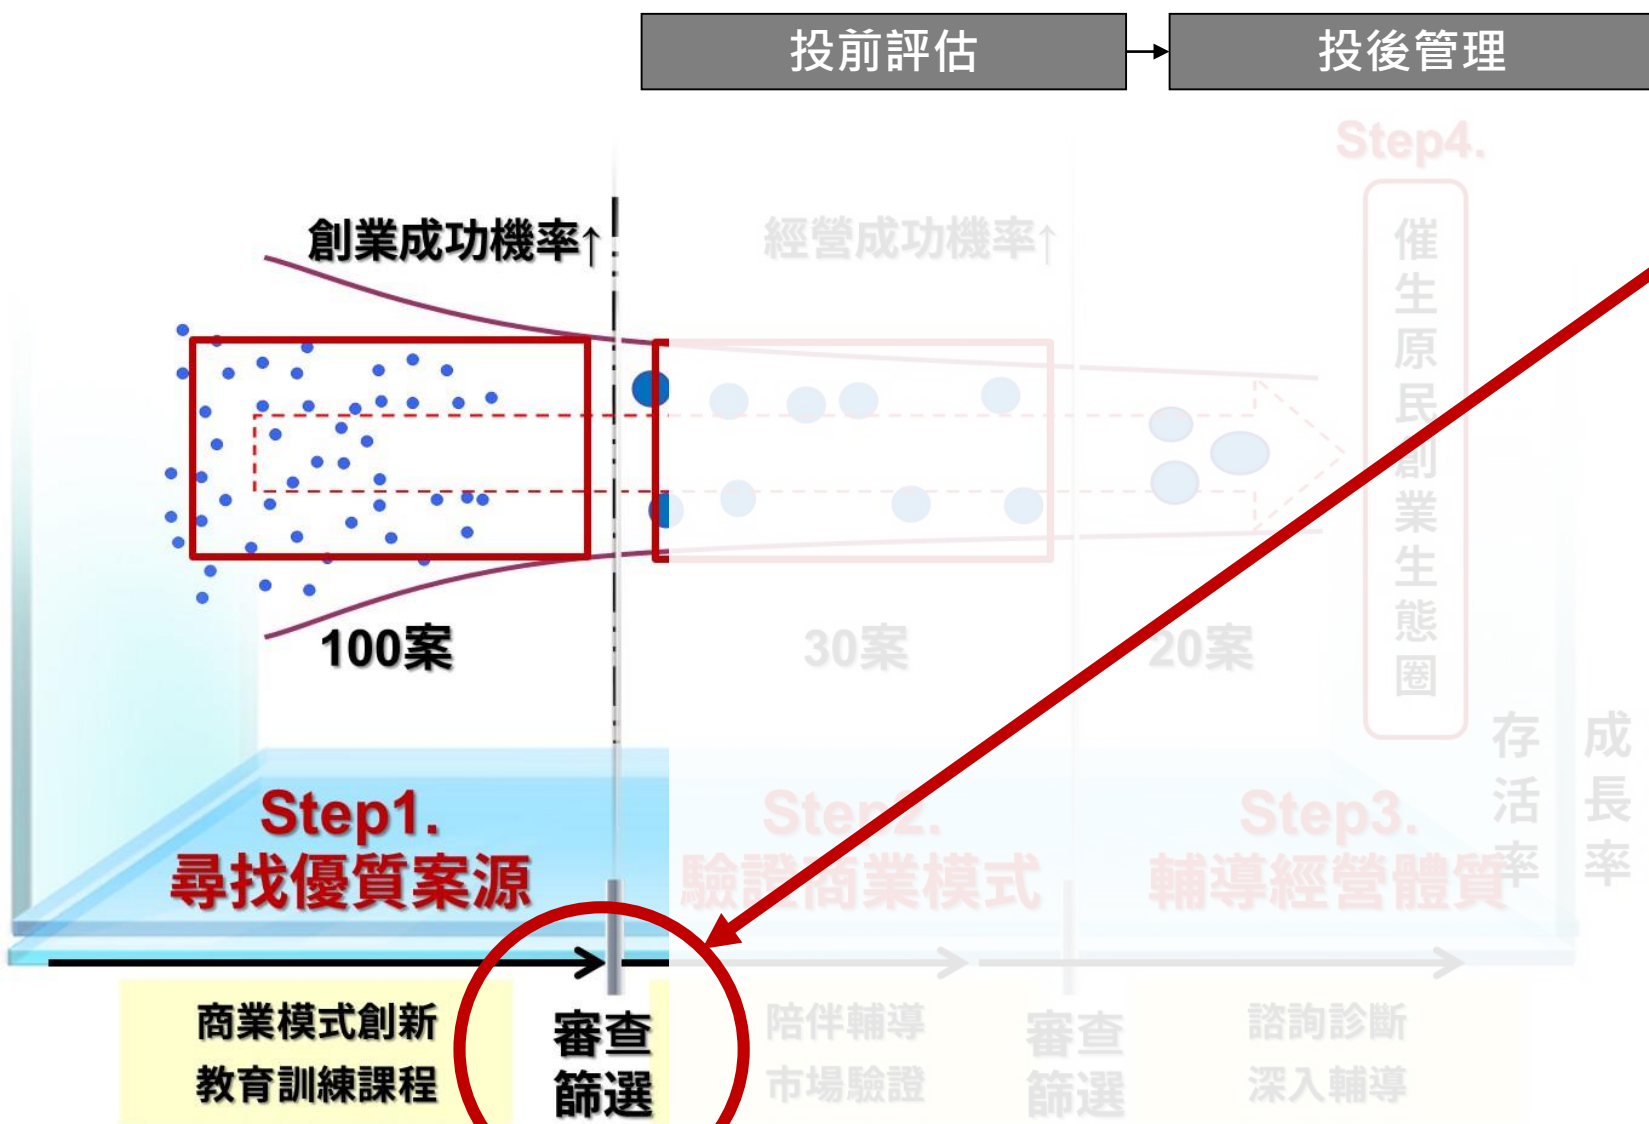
投前評估

投後管理

Step4.

催生原民創業生態圈

創業成功機率↑

經營成功機率↑

100案

30案

20案

存活率

成長率

Step1.
尋找優質案源

Step2.
驗證商業模式

Step3.
輔導經營體質

商業模式創新
教育訓練課程

審查
篩選

陪伴輔導
市場驗證

審查
篩選

諮詢診斷
深入輔導